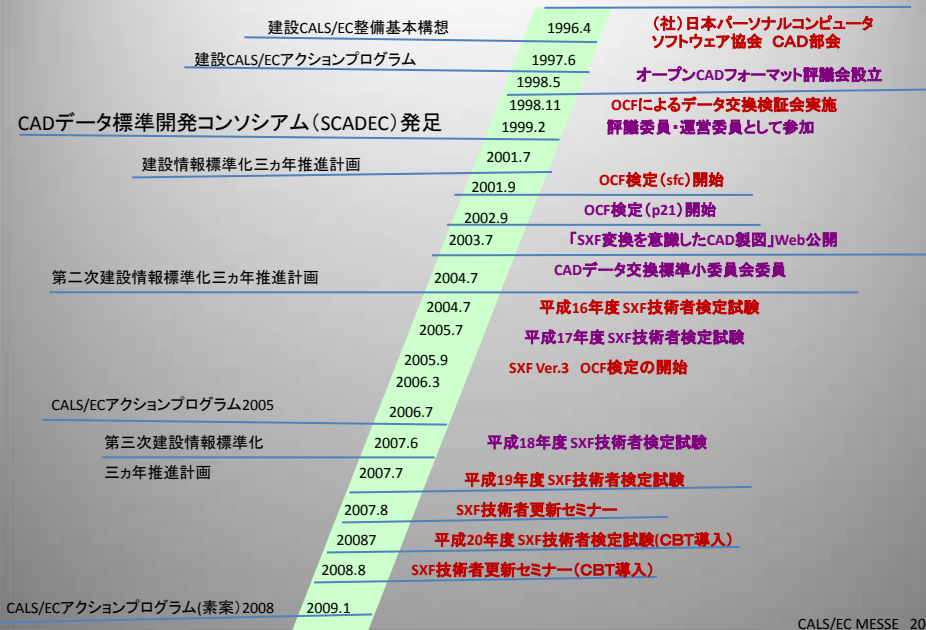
建設CALS/EC整備基本構想
1996.4
(社)日本パーソナルコンピュータソフトウェア協会 CAD部会
建設CALS/ECアクションプログラム
1997.6
1998.5
オープンCADフォーマット評議会設立
1998.11
OCFによるデータ交換検証会実施
CADデータ標準開発コンソシアム(SCADEC)発足
1999.2
評議委員・運営委員として参加
建設情報標準化三ヵ年推進計画
2001.7
2001.9
OCF検定(sfc)開始
2002.9
OCF検定(p21)開始
2003.7
「SXF変換を意識したCAD製図」Web公開
第二次建設情報標準化三ヵ年推進計画
2004.7
CADデータ交換標準小委員会委員
2004.7
平成16年度 SXF技術者検定試験
2005.7
平成17年度 SXF技術者検定試験
2005.9
SXF Ver.3 OCF検定の開始
2006.3
CALS/ECアクションプログラム2005
2006.7
第三次建設情報標準化
2007.6
平成18年度 SXF技術者検定試験
三ヵ年推進計画
2007.7
平成19年度 SXF技術者検定試験
2007.8
SXF技術者更新セミナー
20087
平成20年度 SXF技術者検定試験(CBT導入)
2008.8
SXF技術者更新セミナー(CBT導入)
CALS/ECアクションプログラム(素案)2008
2009.1
CALS/EC MESSE 20